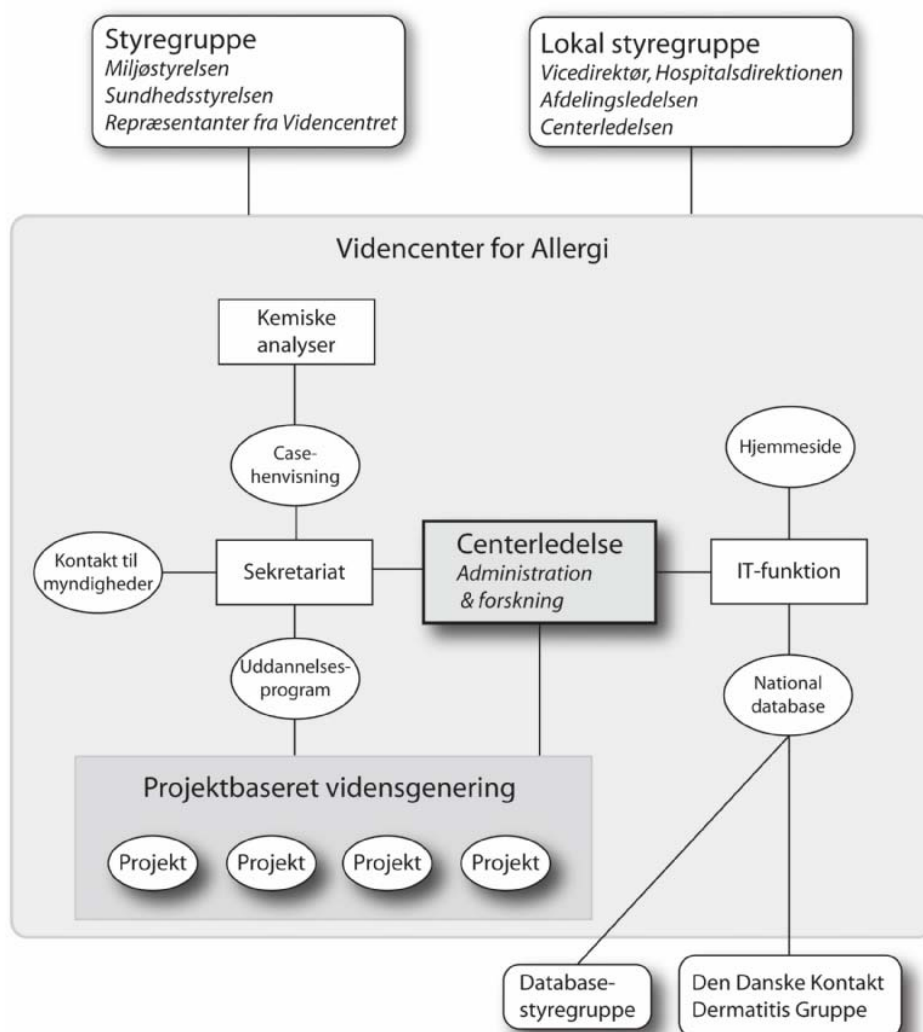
Styregruppe
Miljøstyrelsen
Sundhedsstyrelsen
Repræsentanter fra Videncentret

Lokal styregruppe
Vicedirektør, Hospitalsdirektionen
Afdelingsledelsen
Centerledelsen

Videncenter for Allergi

Kemiske analyser

Casehenvisning

Hjemmeside

Kontakt til myndigheder

Sekretariat

Centerledelse
Administration & forskning

IT-funktion

Uddannelsesprogram

National database

Projektbaseret vidensgenering

Projekt

Projekt

Projekt

Projekt

Databasestyregruppe

Den Danske Kontakt Dermatitis Gruppe